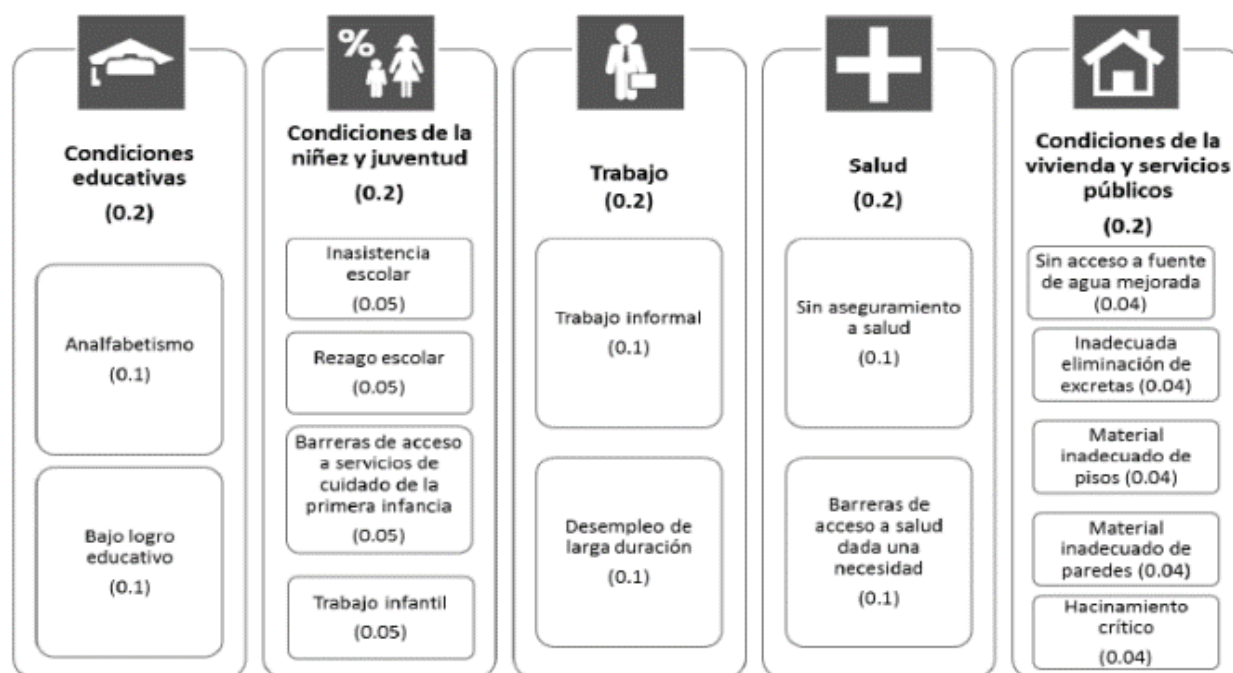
Condiciones educativas
(0.2)

Analfabetismo
(0.1)

Bajo logro educativo
(0.1)

%

Condiciones de la niñez y juventud
(0.2)

Inasistencia escolar
(0.05)

Rezago escolar
(0.05)

Barreras de acceso a servicios de cuidado de la primera infancia
(0.05)

Trabajo infantil
(0.05)

Trabajo
(0.2)

Trabajo informal
(0.1)

Desempleo de larga duración
(0.1)

Salud
(0.2)

Sin aseguramiento a salud
(0.1)

Barreras de acceso a salud dada una necesidad
(0.1)

Condiciones de la vivienda y servicios públicos
(0.2)

Sin acceso a fuente de agua mejorada
(0.04)

Inadecuada eliminación de excretas (0.04)

Material inadecuado de pisos (0.04)

Material inadecuado de paredes (0.04)

Hacinamiento crítico
(0.04)